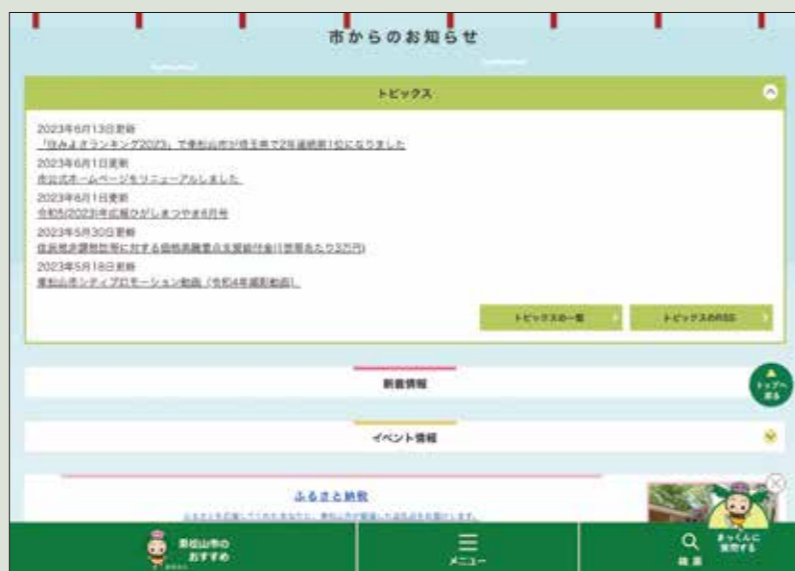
市からのお知らせ

トピックス

2023年6月13日更新
「住みよさランキング2023」で東松山市が埼玉県で2年連続第1位になりました
2023年6月1日更新
市公式ホームページをリニューアルしました
2023年6月1日更新
令和5(2023)年広報ひがしまつやま6月号
2023年5月30日更新
住民税非課税世帯に対する価格高騰重点支援給付金(1世帯あたり3万円)
2023年5月18日更新
東松山市シティプロモーション動画「令和4年撮影動画」

トピックスの一覧
トピックスのRSS

新着情報

トップへ戻る

イベント情報

ふるさと納税
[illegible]

東松山市のおすすめ
メニュー
まっくんに質問する
検索